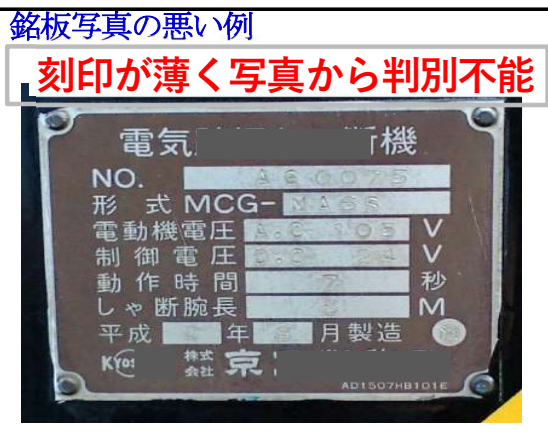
銘板写真の悪い例

刻印が薄く写真から判別不能

電気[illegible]断機

NO. A60075

形 式 MCG- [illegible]

電動機電圧 A.C. 105 V

制 御 電 圧 D.C. 24 V

動 作 時 間 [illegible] 秒

しゃ断腕長 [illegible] M

平成 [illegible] 年 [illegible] 月製造

KYO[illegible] 株式会社 京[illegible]

AD1507HB101E